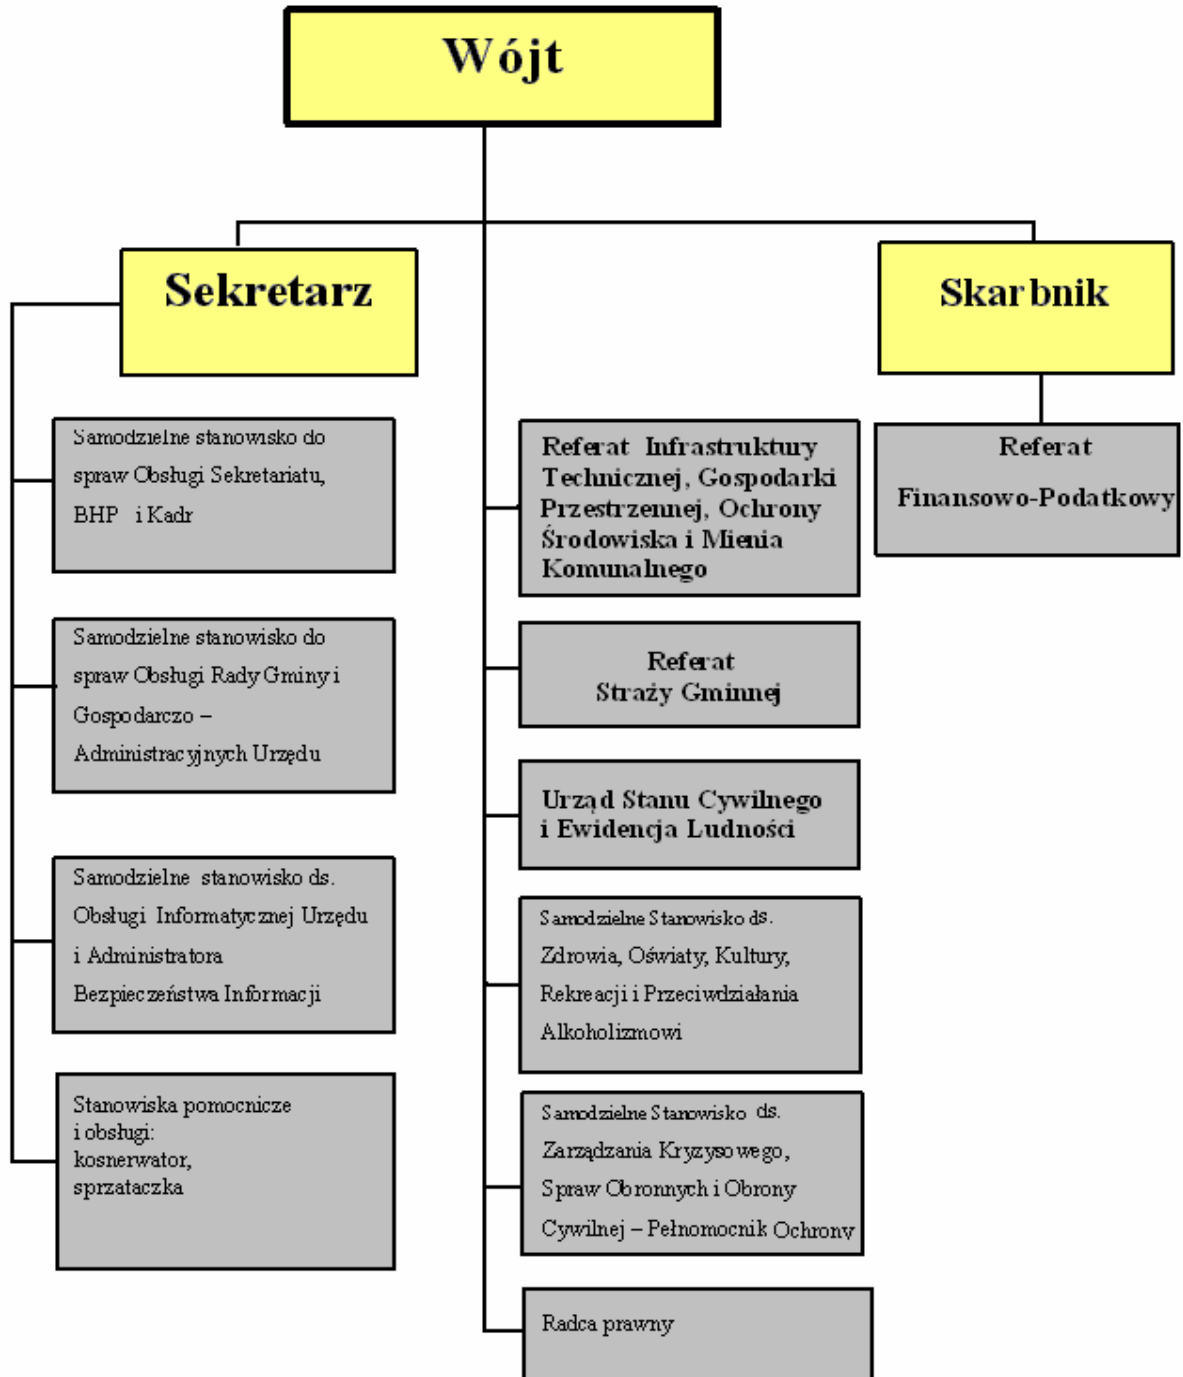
Wójt

Sekretarz

Skarbnik

Samodzielne stanowisko do spraw Obsługi Sekretariatu, BHP i Kadr

Samodzielne stanowisko do spraw Obsługi Rady Gminy i Gospodarczo – Administracyjnych Urzędu

Samodzielne stanowisko ds. Obsługi Informatycznej Urzędu i Administratora Bezpieczeństwa Informacji

Stanowiska pomocnicze i obsługi: kosnerwator, sprzataczka

Referat Infrastruktury Technicznej, Gospodarki Przestrzennej, Ochrony Środowiska i Mienia Komunalnego

Referat Straży Gminnej

Urząd Stanu Cywilnego i Ewidencja Ludności

Samodzielne Stanowisko ds. Zdrowia, Oświaty, Kultury, Rekreacji i Przeciwdziałania Alkoholizmowi

Samodzielne Stanowisko ds. Zarządzania Kryzysowego, Spraw Obronnych i Obrony Cywilnej – Pełnomocnik Ochrony

Radca prawny

Referat Finansowo-Podatkowy